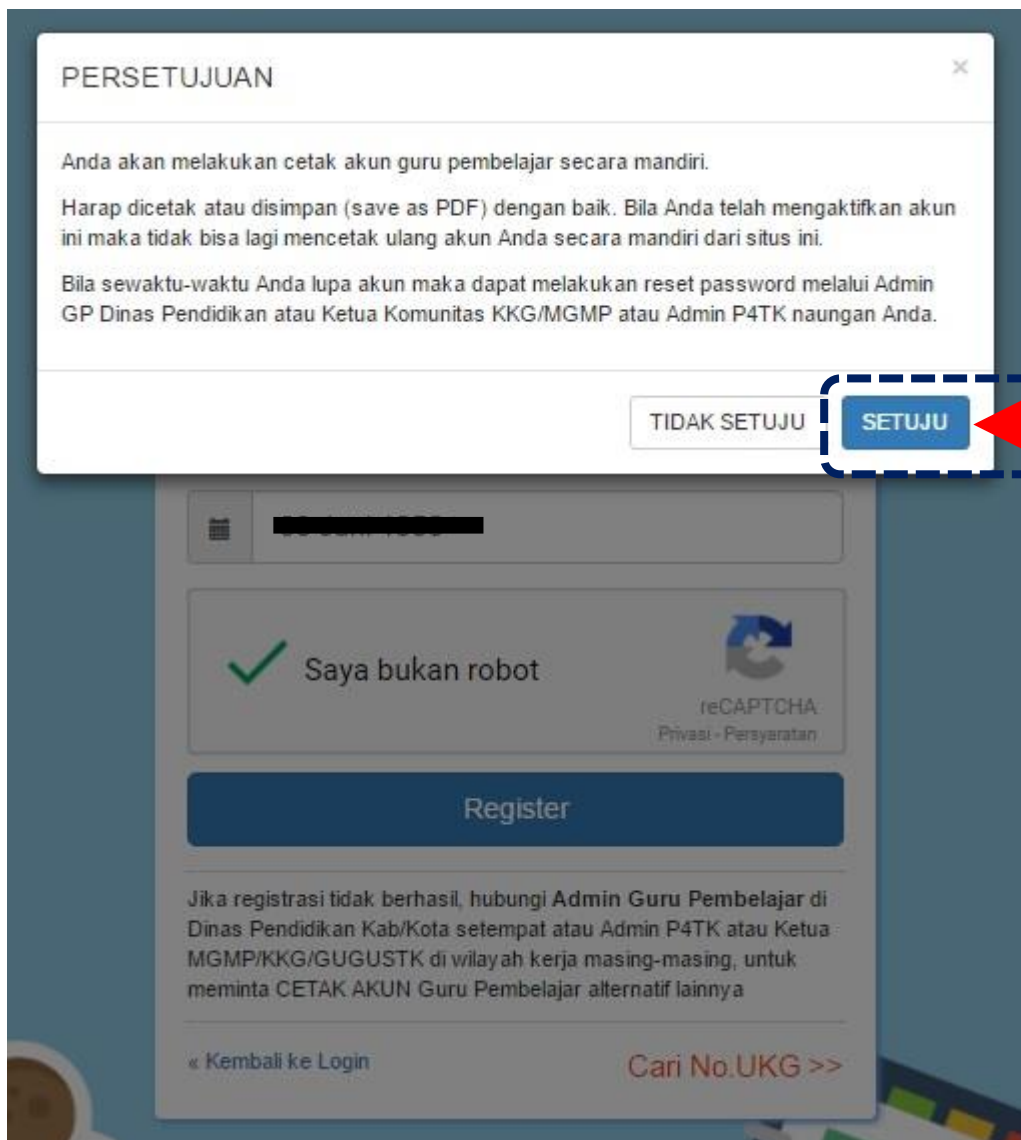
PERSETUJUAN

×

Anda akan melakukan cetak akun guru pembelajar secara mandiri.

Harap dicetak atau disimpan (save as PDF) dengan baik. Bila Anda telah mengaktifkan akun ini maka tidak bisa lagi mencetak ulang akun Anda secara mandiri dari situs ini.

Bila sewaktu-waktu Anda lupa akun maka dapat melakukan reset password melalui Admin GP Dinas Pendidikan atau Ketua Komunitas KKG/MGMP atau Admin P4TK naungan Anda.

TIDAK SETUJU

SETUJU

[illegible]

Saya bukan robot

reCAPTCHA
Privasi - Persyaratan

Register

Jika registrasi tidak berhasil, hubungi **Admin Guru Pembelajar** di Dinas Pendidikan Kab/Kota setempat atau Admin P4TK atau Ketua MGMP/KKG/GUGUSTK di wilayah kerja masing-masing, untuk meminta CETAK AKUN Guru Pembelajar alternatif lainnya

« Kembali ke Login

Cari No.UKG >>